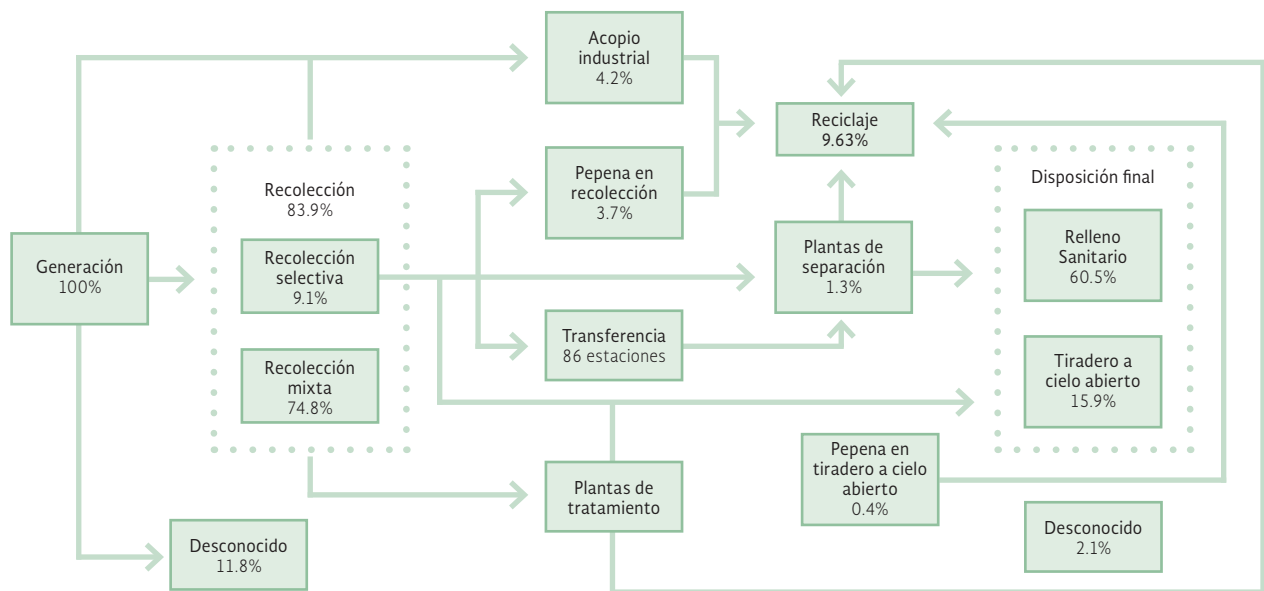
Acopio industrial
4.2%

Reciclaje
9.63%

Pepena en recolección
3.7%

Recolección
83.9%

Disposición final

Generación
100%

Recolección selectiva
9.1%

Plantas de separación
1.3%

Relleno Sanitario
60.5%

Transferencia
86 estaciones

Recolección mixta
74.8%

Tiradero a cielo abierto
15.9%

Pepena en tiradero a cielo abierto
0.4%

Plantas de tratamiento

Desconocido
11.8%

Desconocido
2.1%